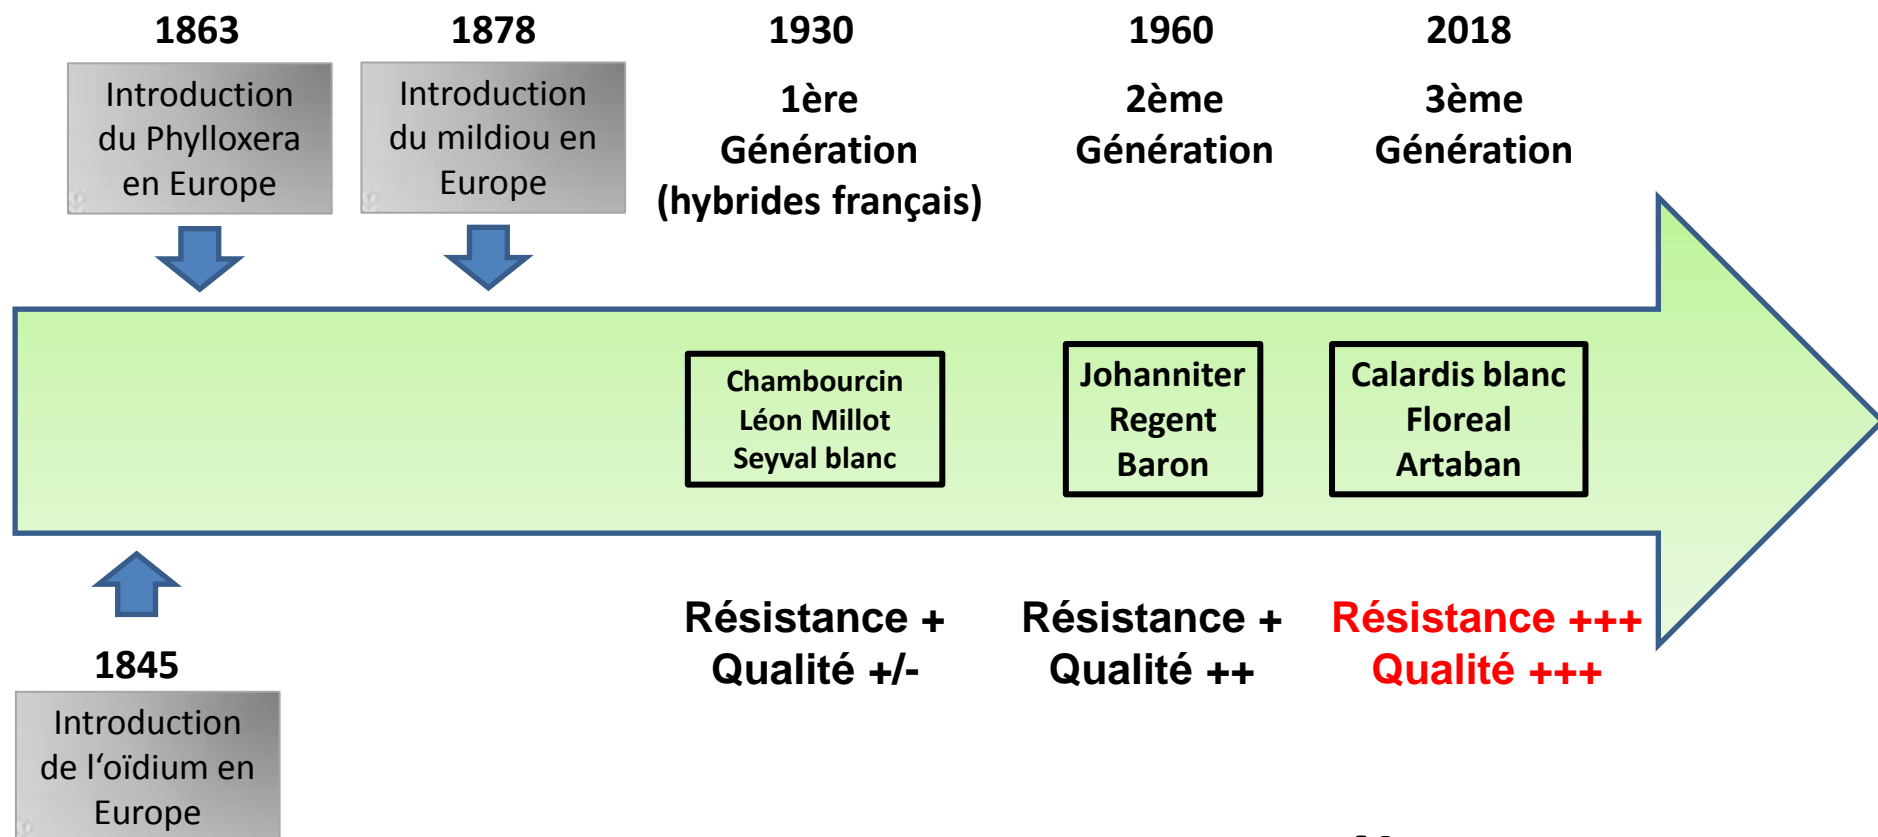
1863

Introduction du Phylloxera en Europe

1878

Introduction du mildiou en Europe

1930

1ère Génération (hybrides français)

1960

2ème Génération

2018

3ème Génération

Chambourcin
Léon Millot
Seyval blanc

Johanniter
Regent
Baron

Calardis blanc
Floreal
Artaban

1845

Introduction de l‘oïdium en Europe

Résistance +
Qualité +/-

Résistance +
Qualité ++

Résistance +++
Qualité +++